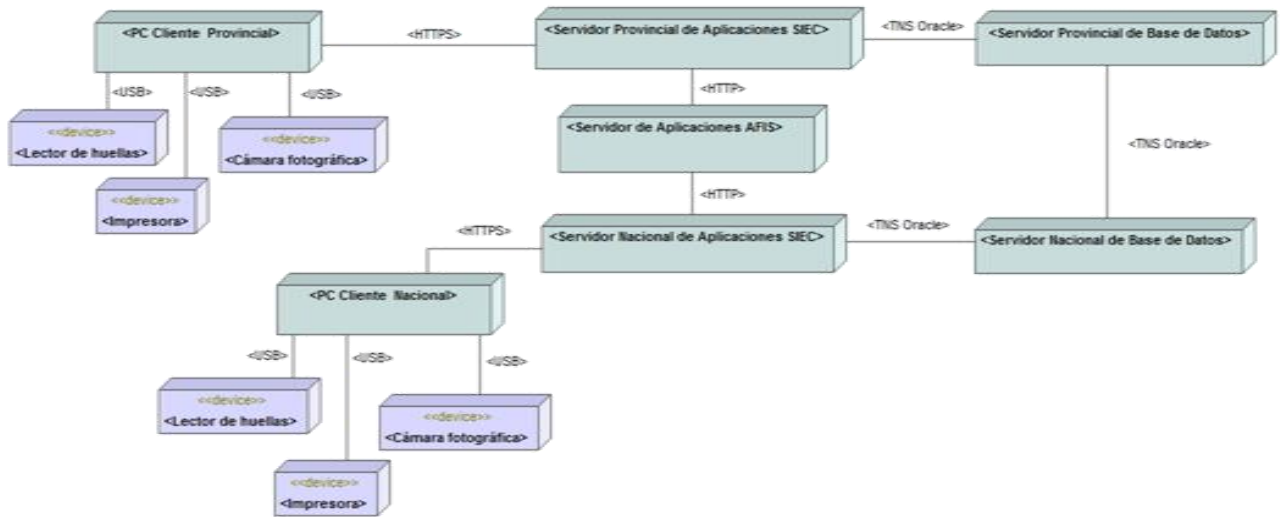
<PC Cliente Provincial>

<HTTPS>

<Servidor Provincial de Aplicaciones SIEC>

<TNS Oracle>

<Servidor Provincial de Base de Datos>

<USB>

<USB>

<USB>

<<device>>
<Lector de huellas>

<<device>>
<Cámara fotográfica>

<<device>>
<Impresora>

<HTTP>

<Servidor de Aplicaciones AFIS>

<TNS Oracle>

<HTTP>

<HTTPS>

<Servidor Nacional de Aplicaciones SIEC>

<TNS Oracle>

<Servidor Nacional de Base de Datos>

<PC Cliente Nacional>

<USB>

<USB>

<USB>

<<device>>
<Lector de huellas>

<<device>>
<Cámara fotográfica>

<<device>>
<Impresora>